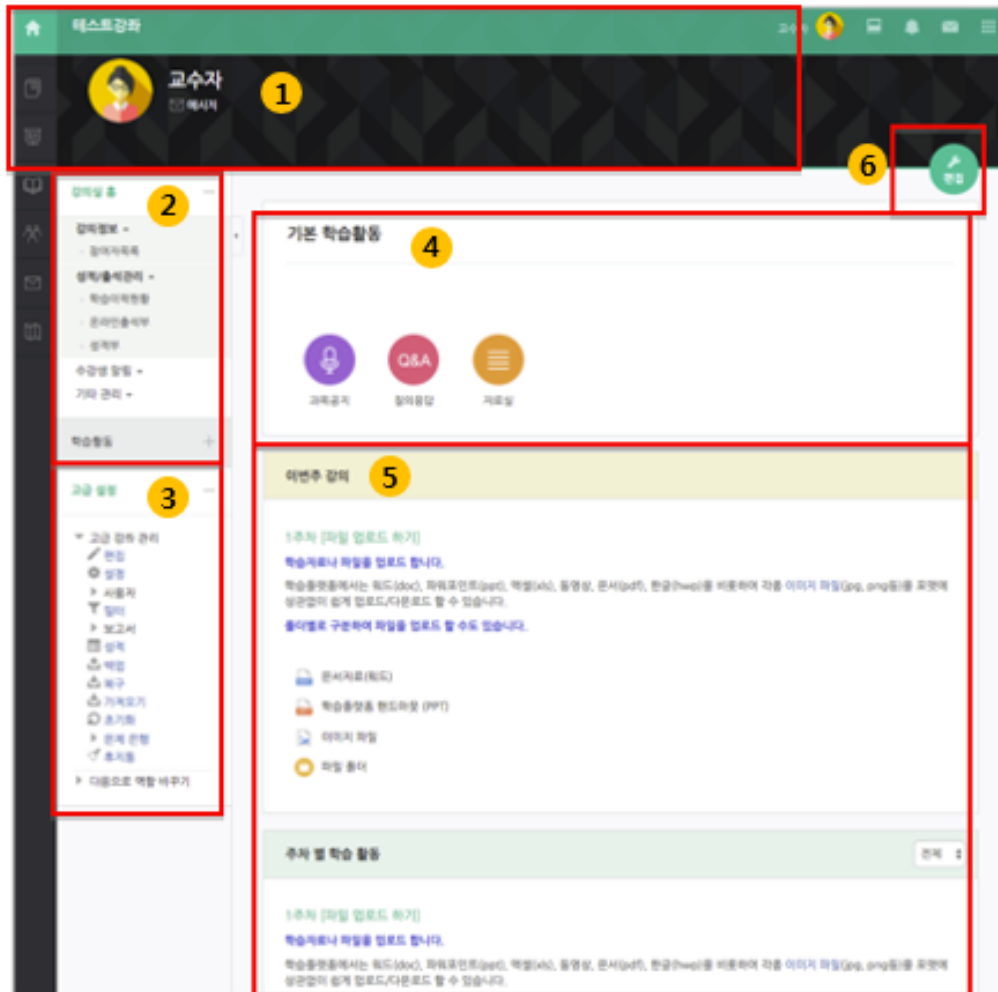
테스트강좌

교수자

교수자
메시지

1

6

편집

강의실 홈

강의정보
참여자목록
성적/출석관리
학습이력현황
온라인출석부
성적부
수강생 알림
기타 관리

학습활동

2

기본 학습활동

4

과목공지
질의응답
자료실

Q&A

고급 설정

3

고급 강좌 관리
편집
설정
사용자
필터
보고서
성적
백업
복구
가져오기
초기화
문제 은행
휴지통
다음으로 역할 바꾸기

이번주 강의

5

1주차 [파일 업로드 하기]

학습자료나 파일을 업로드 합니다.

학습활동에서는 워드(doc), 파워포인트(ppt), 엑셀(xls), 동영상, 문서(pdf), 한글(hwp)을 비롯하여 각종 이미지 파일(jpg, png등)을 포맷에 상관없이 쉽게 업로드/다운로드 할 수 있습니다.

폴더별로 구분하여 파일을 업로드 할 수도 있습니다.

문서자료(워드)
학습활동용 핸드아웃 (PPT)
이미지 파일
파일 폴더

주차 별 학습 활동

전체

1주차 [파일 업로드 하기]

학습자료나 파일을 업로드 합니다.

학습활동에서는 워드(doc), 파워포인트(ppt), 엑셀(xls), 동영상, 문서(pdf), 한글(hwp)을 비롯하여 각종 이미지 파일(jpg, png등)을 포맷에 상관없이 쉽게 업로드/다운로드 할 수 있습니다.